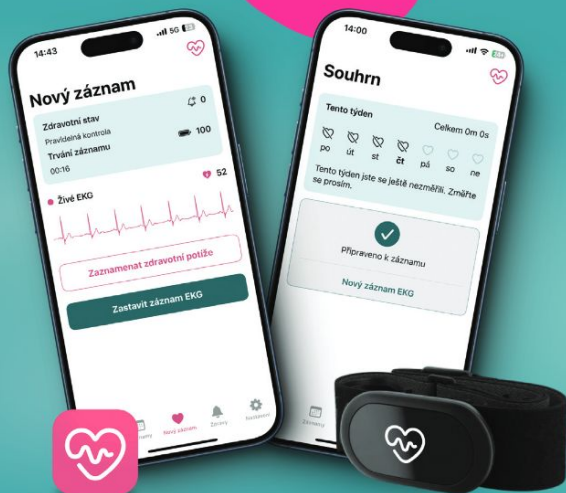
14:43

5G

Nový záznam

0

Zdravotní stav

Pravidelná kontrola

100

Trvání záznamu

00:16

52

Živé EKG

Zaznamenat zdravotní potíže

Zastavit záznam EKG

Záznamy

Nový záznam

Zprávy

Nastavení

14:00

Souhrn

Tento týden

Celkem 0m 0s

po

út

st

čt

pá

so

ne

Tento týden jste se ještě nezměřili. Změřte se prosím.

Připraveno k záznamu

Nový záznam EKG

Záznamy